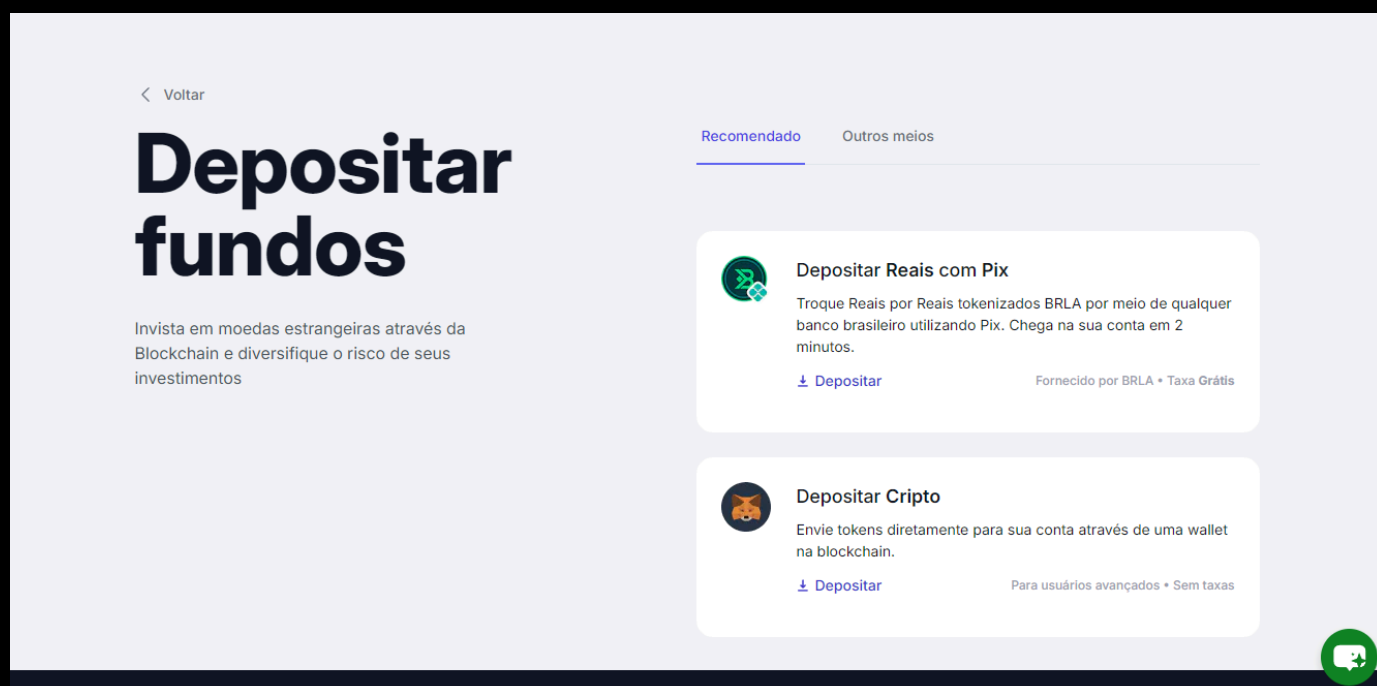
< Voltar

Depositar fundos

Invista em moedas estrangeiras através da Blockchain e diversifique o risco de seus investimentos

Recomendado Outros meios

Depositar Reais com Pix

Troque Reais por Reais tokenizados BRLA por meio de qualquer banco brasileiro utilizando Pix. Chega na sua conta em 2 minutos.

Depositar

Fornecido por BRLA • Taxa Grátis

Depositar Cripto

Envie tokens diretamente para sua conta através de uma wallet na blockchain.

Depositar

Para usuários avançados • Sem taxas